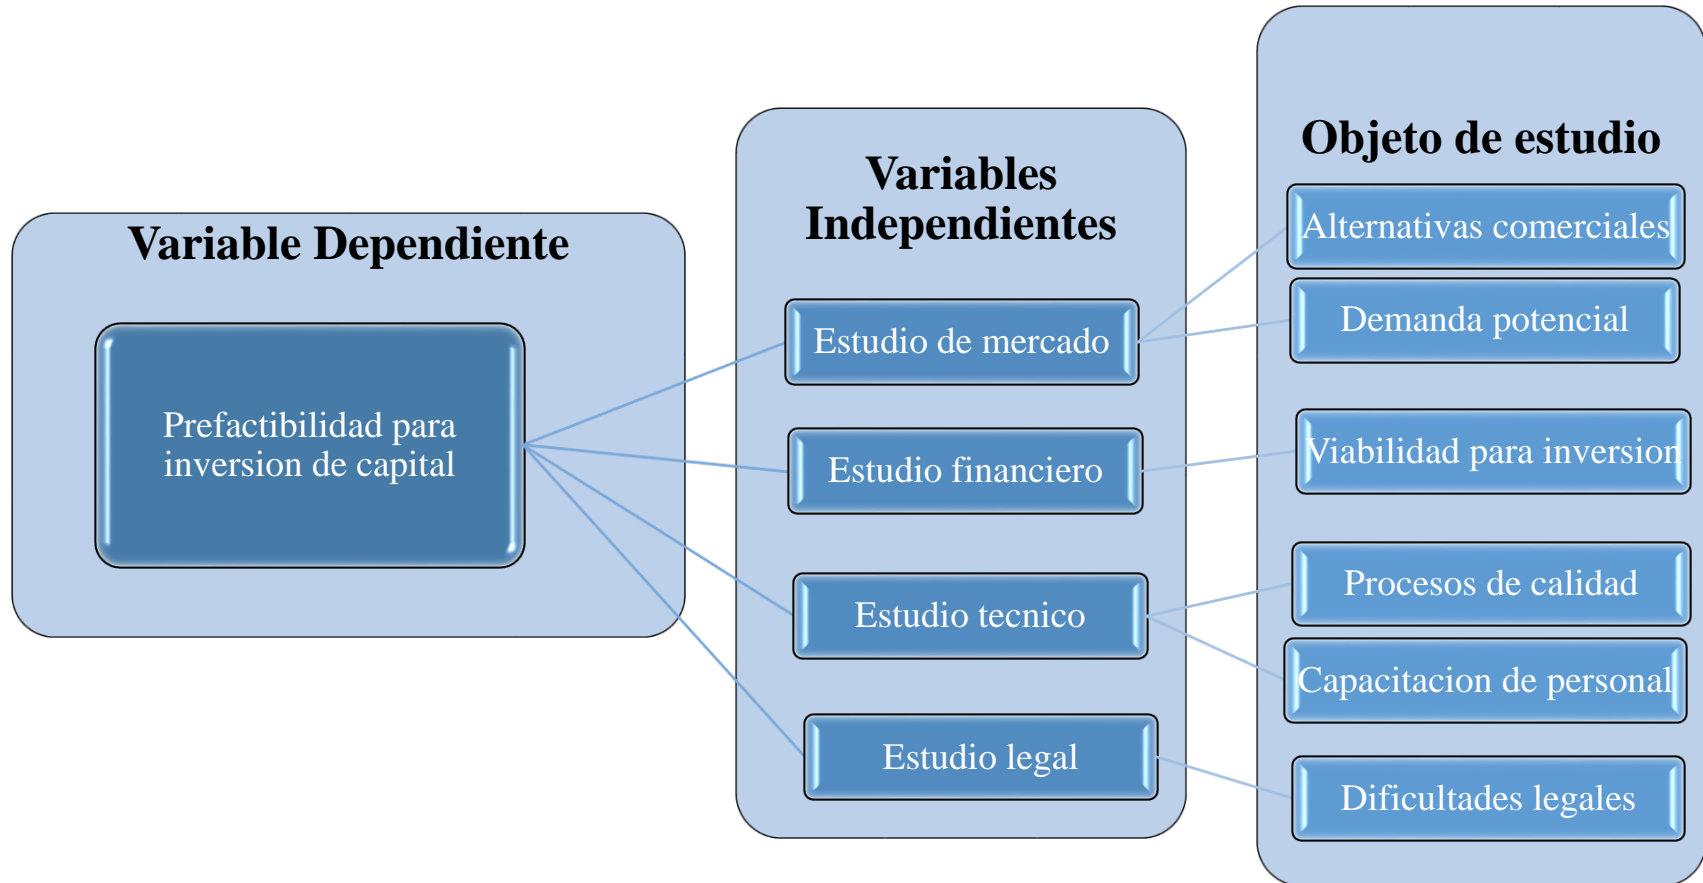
Variable Dependiente

Prefactibilidad para inversion de capital

Variables Independientes

Estudio de mercado

Estudio financiero

Estudio tecnico

Estudio legal

Objeto de estudio

Alternativas comerciales

Demanda potencial

Viabilidad para inversion

Procesos de calidad

Capacitacion de personal

Dificultades legales